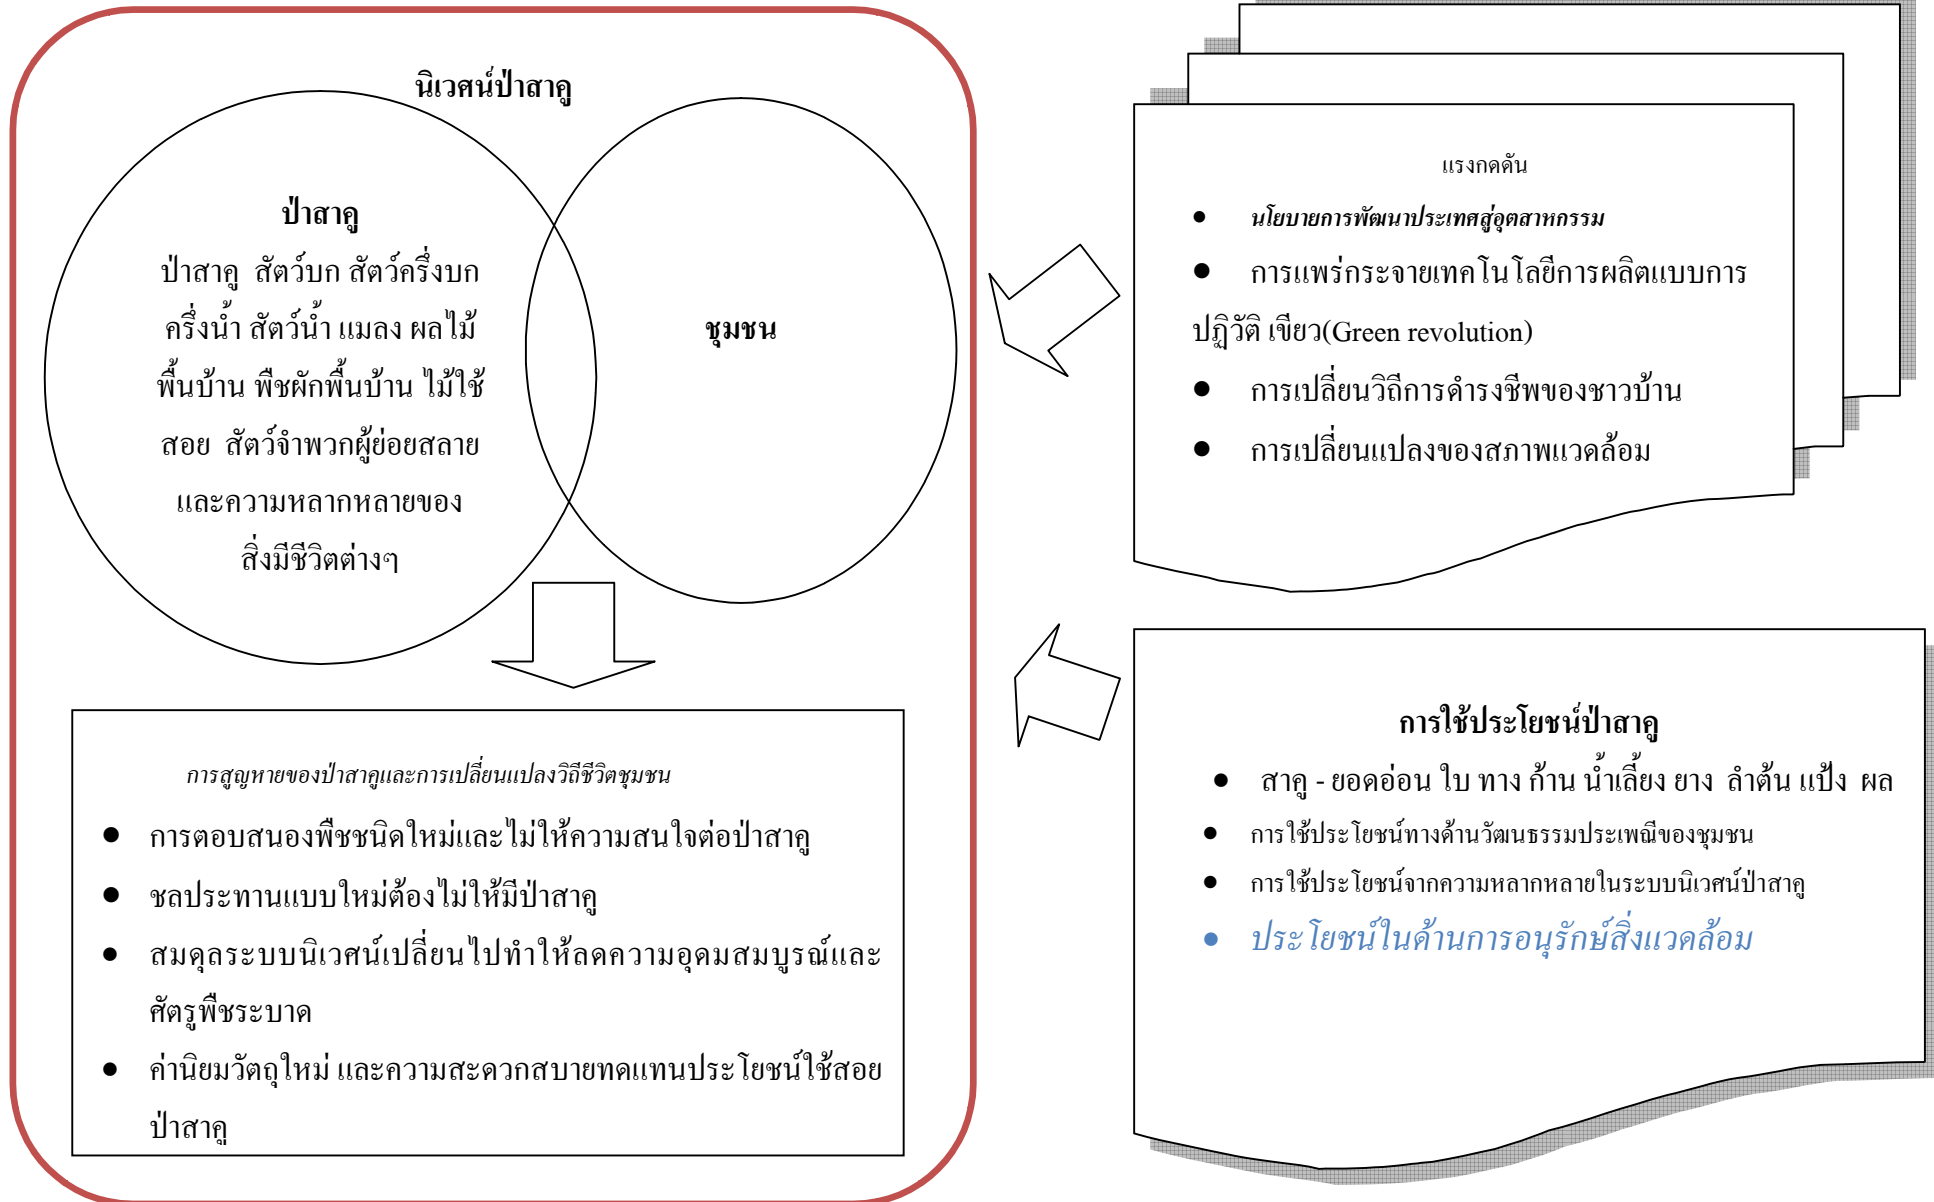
นิเวศน์ป่าสาคู

ป่าสาคู

ป่าสาคู สัตว์บก สัตว์ครึ่งบก ครึ่งน้ำ สัตว์น้ำ แมลง ผลไม้พื้นบ้าน พืชผักพื้นบ้าน ไม้ใช้สอย สัตว์จำพวกผู้ย่อยสลาย และความหลากหลายของสิ่งมีชีวิตต่างๆ

ชุมชน

การสูญหายของป่าสาคูและการเปลี่ยนแปลงวิถีชีวิตชุมชน

- การตอบสนองพืชชนิดใหม่และไม่ให้ความสนใจต่อป่าสาคู
- ชลประทานแบบใหม่ต้องไม่ให้มีป่าสาคู
- สมดุลระบบนิเวศน์เปลี่ยนไปทำให้ลดความอุดมสมบูรณ์และศัตรูพืชระบาด
- ค่านิยมวัตถุใหม่ และความสะดวกสบายทดแทนประโยชน์ใช้สอยป่าสาคู

แรงกดดัน

- นโยบายการพัฒนาประเทศสู่อุตสาหกรรม
- การแพร่กระจายเทคโนโลยีการผลิตแบบการปฏิวัติ เขียว(Green revolution)
- การเปลี่ยนวิถีการดำรงชีพของชาวบ้าน
- การเปลี่ยนแปลงของสภาพแวดล้อม

การใช้ประโยชน์ป่าสาคู

- สาคู - ยอดอ่อน ใบ ทาง ก้าน น้ำเลี้ยง ยาง ลำต้น แป้ง ผล
- การใช้ประโยชน์ทางด้านวัฒนธรรมประเพณีของชุมชน
- การใช้ประโยชน์จากความหลากหลายในระบบนิเวศน์ป่าสาคู
- ประโยชน์ในด้านการอนุรักษ์สิ่งแวดล้อม